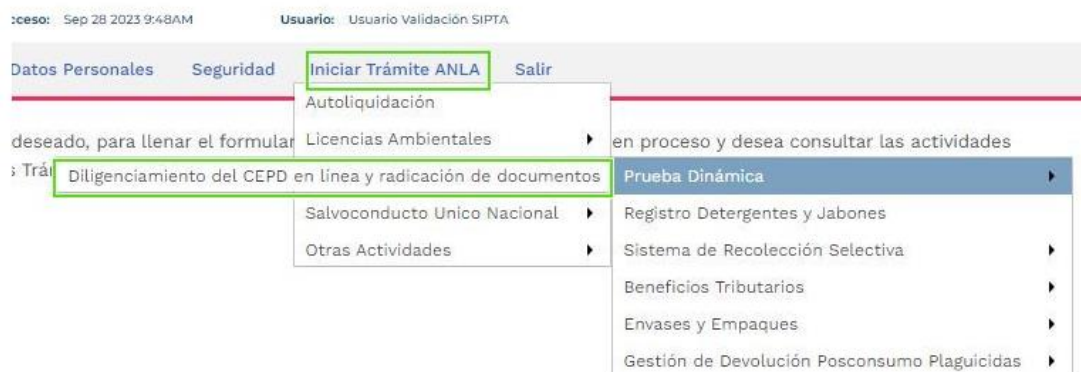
cceso: Sep 28 2023 9:48AM Usuario: Usuario Validación SIPTA

Datos Personales Seguridad Iniciar Trámite ANLA Salir

Autoliquidación

deseado, para llenar el formular Licencias Ambientales en proceso y desea consultar las actividades

; Trá Diligenciamiento del CEPD en línea y radicación de documentos

Prueba Dinámica

Salvoconducto Unico Nacional

Registro Detergentes y Jabones

Otras Actividades

Sistema de Recolección Selectiva

Beneficios Tributarios

Envases y Empaques

Gestión de Devolución Posconsumo Plaguicidas